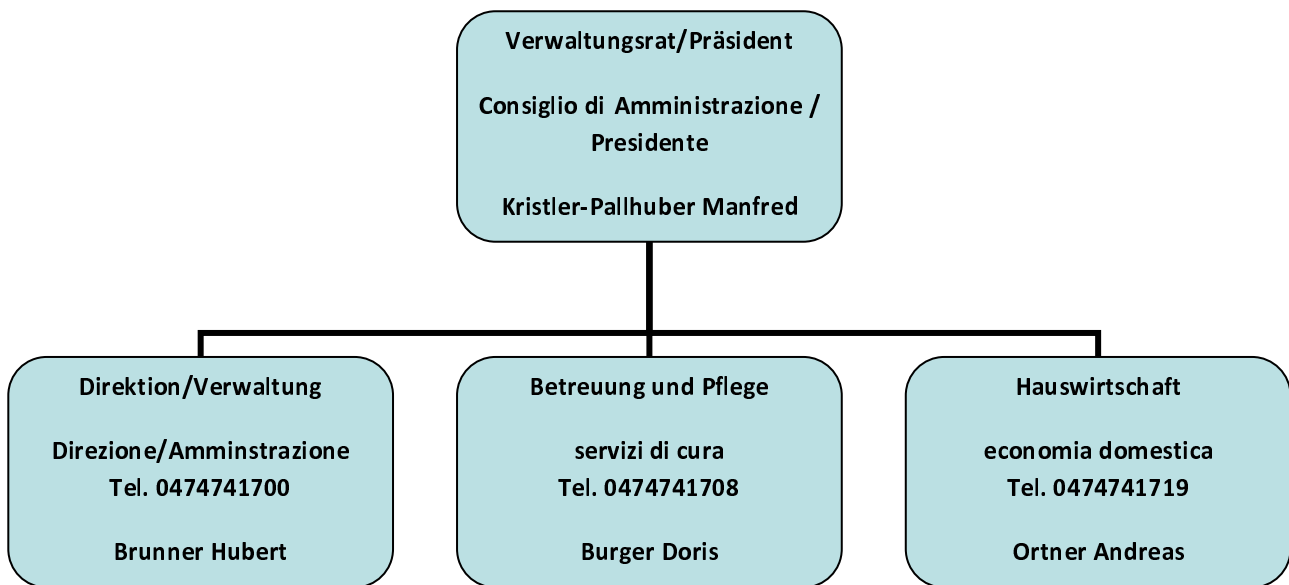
Verwaltungsrat/Präsident

Consiglio di Amministrazione / Presidente

Kristler-Pallhuber Manfred

Direktion/Verwaltung

Direzione/Amminstrazione
Tel. 0474741700

Brunner Hubert

Betreuung und Pflege

servizi di cura
Tel. 0474741708

Burger Doris

Hauswirtschaft

economia domestica
Tel. 0474741719

Ortner Andreas